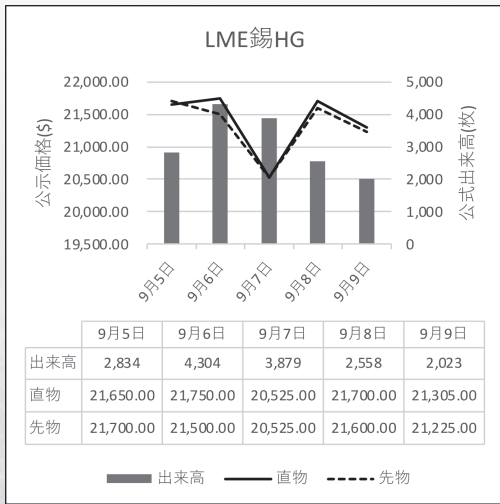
LME錫HG

22,000.00
21,500.00
21,000.00
20,500.00
20,000.00
19,500.00

公示価格($)

5,000
4,000
3,000
2,000
1,000
0

公式出来高(枚)

9月5日
9月6日
9月7日
9月8日
9月9日

| | 9月5日 | 9月6日 | 9月7日 | 9月8日 | 9月9日 |
|---|---|---|---|---|---|
| 出来高 | 2,834 | 4,304 | 3,879 | 2,558 | 2,023 |
| 直物 | 21,650.00 | 21,750.00 | 20,525.00 | 21,700.00 | 21,305.00 |
| 先物 | 21,700.00 | 21,500.00 | 20,525.00 | 21,600.00 | 21,225.00 |

出来高 直物 先物